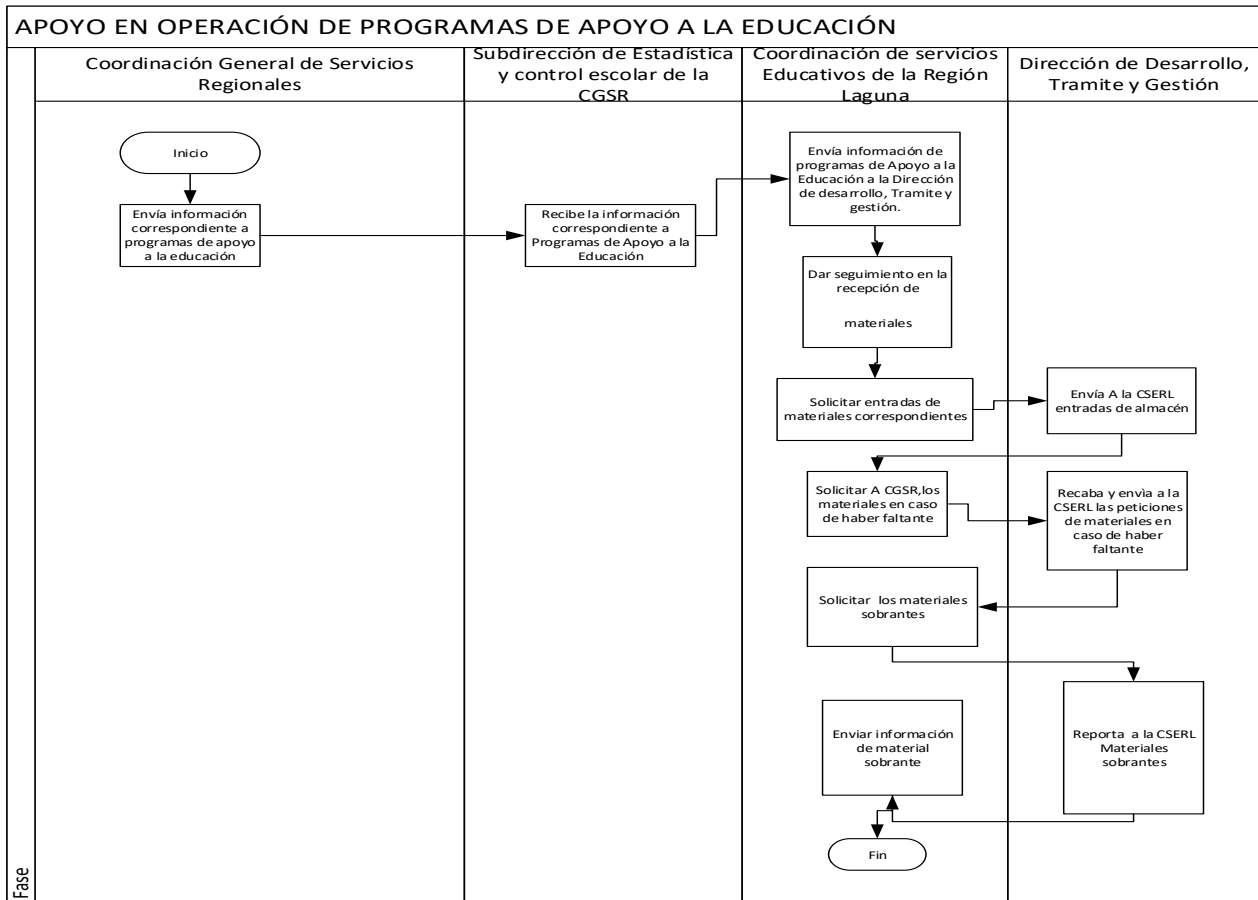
APOYO EN OPERACIÓN DE PROGRAMAS DE APOYO A LA EDUCACIÓN

Coordinación General de Servicios Regionales

Subdirección de Estadística y control escolar de la CGSR

Coordinación de servicios Educativos de la Región Laguna

Dirección de Desarrollo, Tramite y Gestión

Inicio

Envía información correspondiente a programas de apoyo a la educación

Recibe la información correspondiente a Programas de Apoyo a la Educación

Envía información de programas de Apoyo a la Educación a la Dirección de desarrollo, Tramite y gestión.

Dar seguimiento en la recepción de materiales

Solicitar entradas de materiales correspondientes

Envía A la CSERL entradas de almacén

Solicitar A CGSR,los materiales en caso de haber faltante

Recaba y envía a la CSERL las peticiones de materiales en caso de haber faltante

Solicitar los materiales sobrantes

Reporta a la CSERL Materiales sobrantes

Enviar información de material sobrante

Fin

Fase